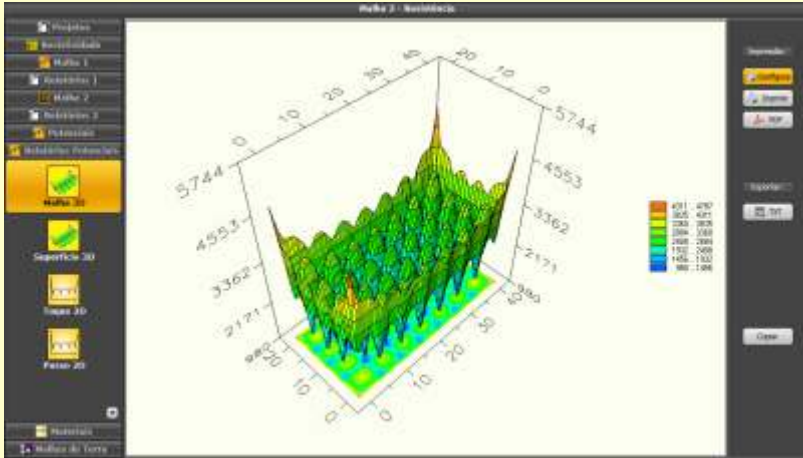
Malha 2 - Resistência

Projetos
Resistividade
Malha 1
Relatórios 1
Malha 2
Relatórios 2
Potenciais
Relatórios Potenciais
Malha 3D
Superfície 3D
Toque 2D
Passo 2D
Materiais
Malhas de Terra

5744
4553
3362
2171
980
0
10
20
30
40
50
20
10
0
5744
4553
3362
2171
980
0
10
20
30
40
50
20
10
0

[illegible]
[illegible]
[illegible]
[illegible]
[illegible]
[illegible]
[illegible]
980 - 1456

Imprimir
Configurar
Imprimir
PDF
Exportar
TXT
Fechar